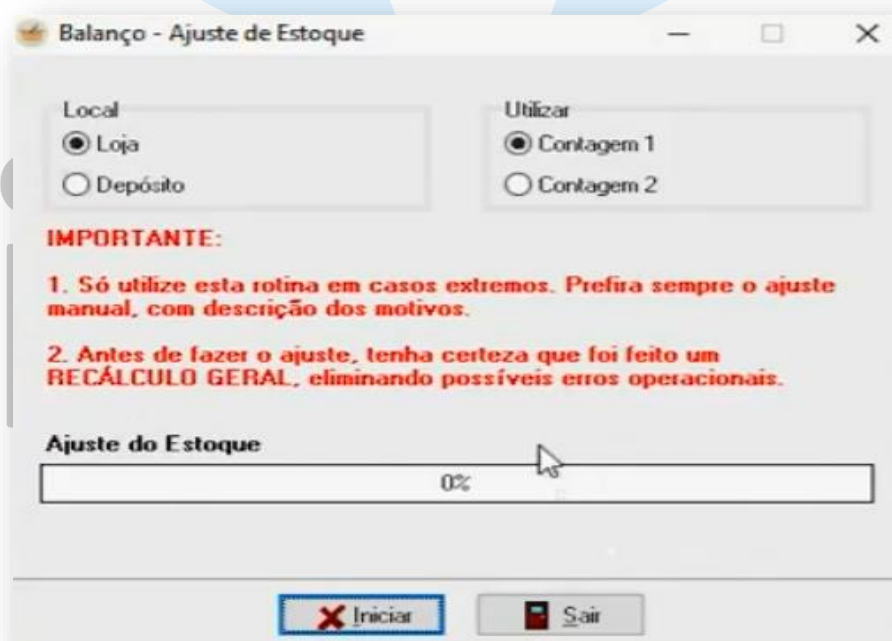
Balanço - Ajuste de Estoque

Local
Loja
Depósito

Utilizar
Contagem 1
Contagem 2

IMPORTANTE:

1. Só utilize esta rotina em casos extremos. Prefira sempre o ajuste manual, com descrição dos motivos.

2. Antes de fazer o ajuste, tenha certeza que foi feito um RECÁLCULO GERAL, eliminando possíveis erros operacionais.

Ajuste do Estoque

0%

Iniciar
Sair